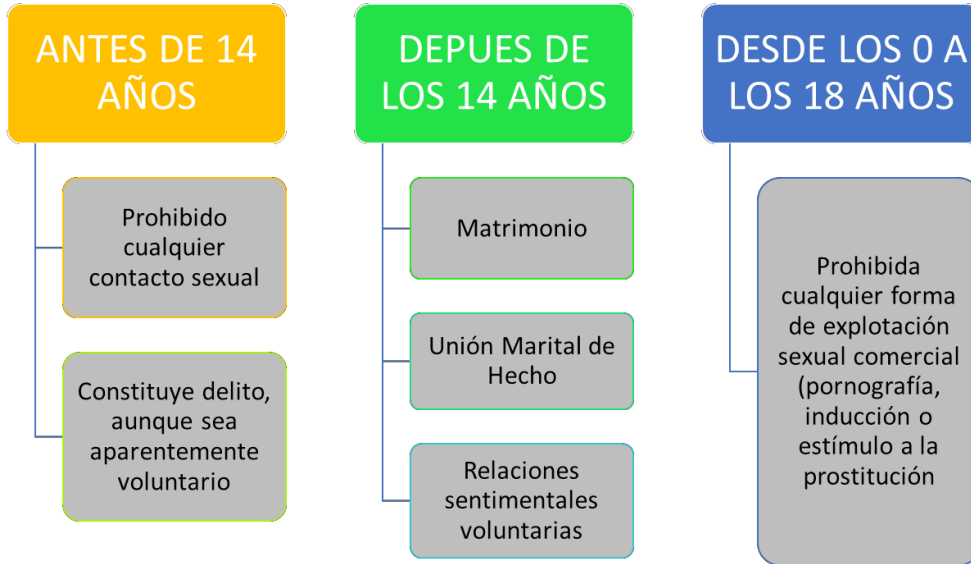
ANTES DE 14 AÑOS

Prohibido cualquier contacto sexual

Constituye delito, aunque sea aparentemente voluntario

DEPUES DE LOS 14 AÑOS

Matrimonio

Unión Marital de Hecho

Relaciones sentimentales voluntarias

DESDE LOS 0 A LOS 18 AÑOS

Prohibida cualquier forma de explotación sexual comercial (pornografía, inducción o estímulo a la prostitución